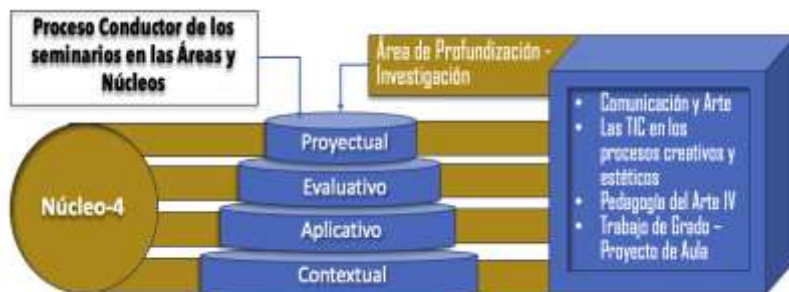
Proceso Conductor de los seminarios en las Áreas y Núcleos

Área de Profundización - Investigación

Núcleo-4

Proyectual

Evaluativo

Aplicativo

Contextual

- Comunicación y Arte
- Las TIC en los procesos creativos y estéticos
- Pedagogía del Arte IV
- Trabajo de Grado – Proyecto de Aula